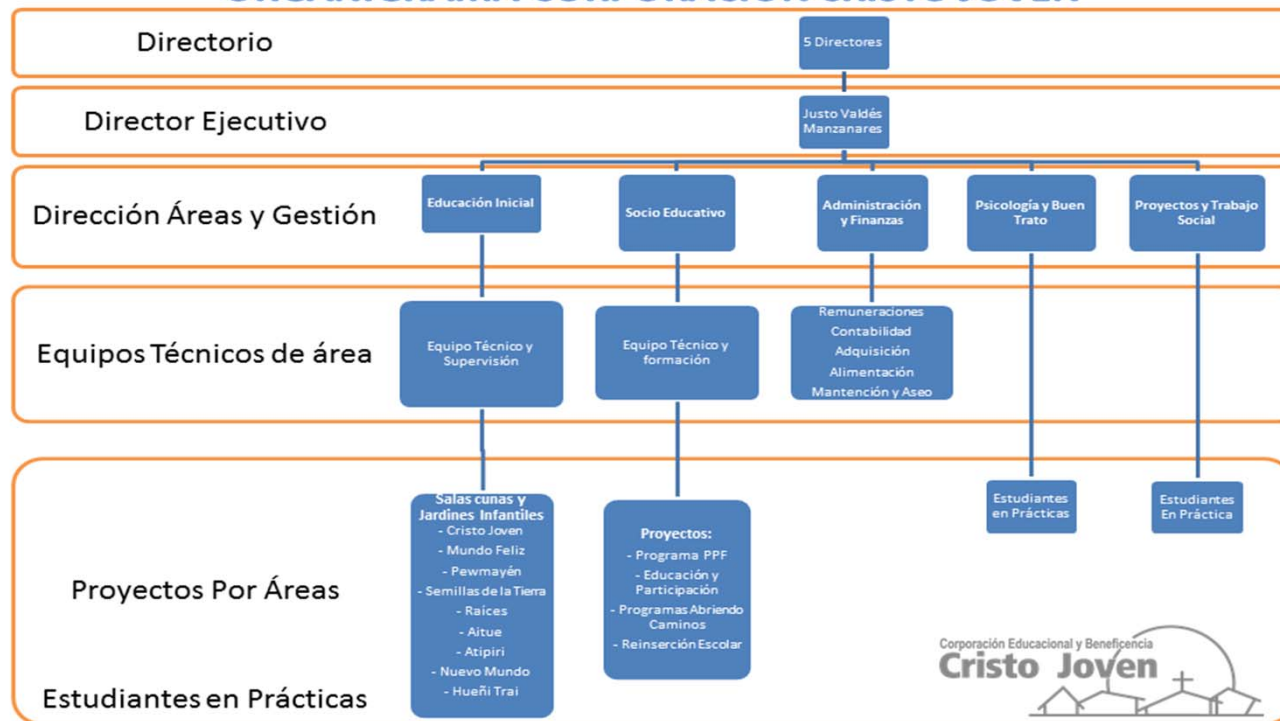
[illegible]

Directorio

5 Directores

Director Ejecutivo

Justo Valdés Manzanares

Dirección Áreas y Gestión

Educación Inicial

Socio Educativo

Administración y Finanzas

Psicología y Buen Trato

Proyectos y Trabajo Social

Equipos Técnicos de área

Equipo Técnico y Supervisión

Equipo Técnico y formación

Remuneraciones
Contabilidad
Adquisición
Alimentación
Mantención y Aseo

Proyectos Por Áreas

Salas cunas y Jardines Infantiles
- Cristo Joven
- Mundo Feliz
- Pewmayén
- Semillas de la Tierra
- Raíces
- Aitue
- Atipiri
- Nuevo Mundo
- Hueñi Trai

Proyectos:
- Programa PPF
- Educación y Participación
- Programas Abriendo Caminos
- Reinserción Escolar

Estudiantes en Prácticas

Estudiantes En Práctica

Estudiantes en Prácticas

Corporación Educacional y Beneficencia
Cristo Joven